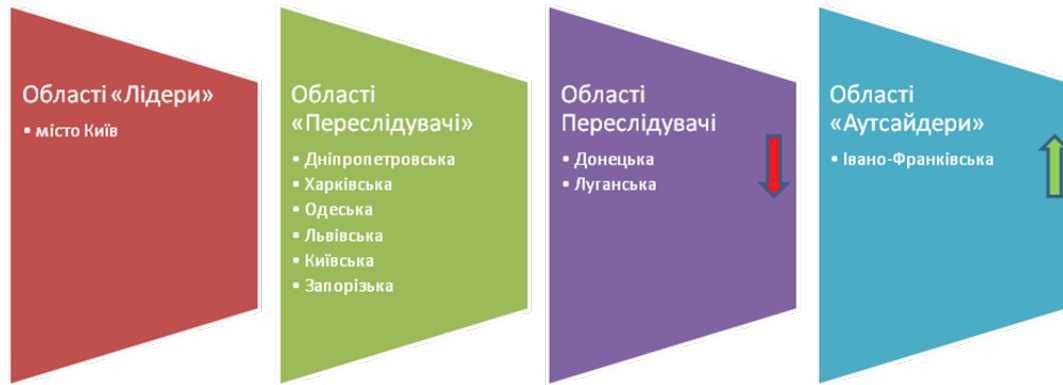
Області «Лідери»

• місто Київ

Області «Переслідувачі»

• Дніпропетровська
• Харківська
• Одеська
• Львівська
• Київська
• Запорізька

Області Переслідувачі

• Донецька
• Луганська

Області «Аутсайдери»

• Івано-Франківська